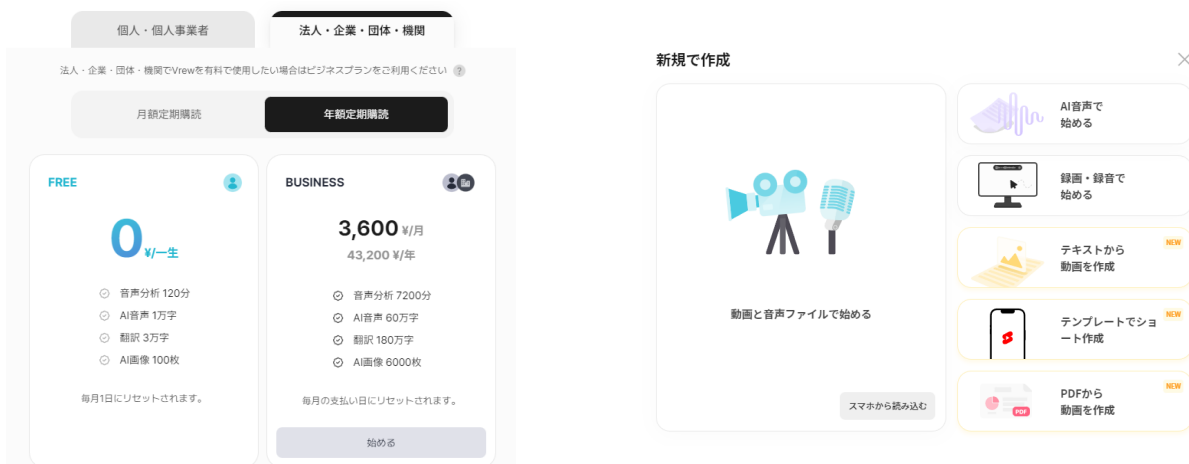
個人・個人事業者

法人・企業・団体・機関

法人・企業・団体・機関でVrewを有料で使用したい場合はビジネスプランをご利用ください ?

月額定期購読

年額定期購読

FREE

0 ¥/一生

音声分析 120分

AI音声 1万字

翻訳 3万字

AI画像 100枚

毎月1日にリセットされます。

BUSINESS

3,600 ¥/月

43,200 ¥/年

音声分析 7200分

AI音声 60万字

翻訳 180万字

AI画像 6000枚

毎月の支払い日にリセットされます。

始める

新規で作成

動画と音声ファイルで始める

スマホから読み込む

AI音声で始める

録画・録音で始める

NEW

テキストから動画を作成

NEW

テンプレートでショート作成

NEW

PDFから動画を作成

PDF